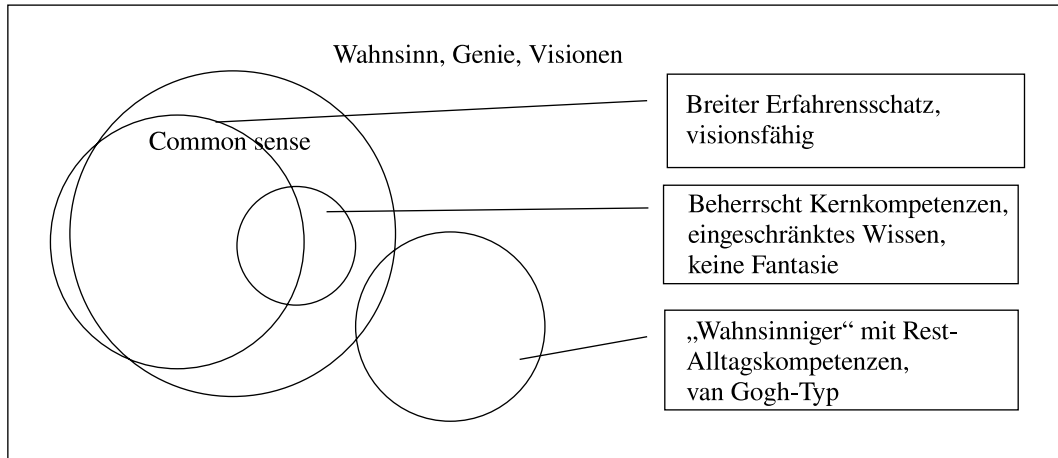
Wahnsinn, Genie, Visionen

Common sense

Breiter Erfahrensschatz, visionsfähig

Beherrscht Kernkompetenzen, eingeschränktes Wissen, keine Fantasie

„Wahnsinniger“ mit Rest-Alltagskompetenzen, van Gogh-Typ